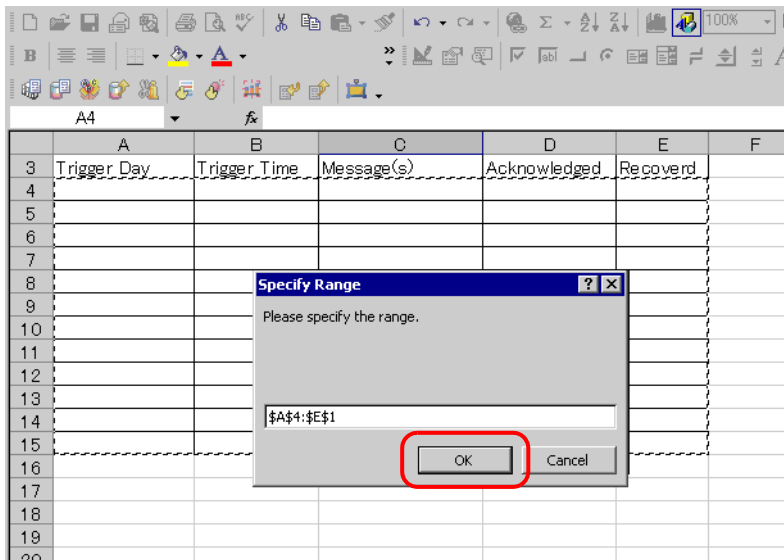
100%

A4

| | A | B | C | D | E | F |
|---|---|---|---|---|---|---|
| 3 | Trigger Day | Trigger Time | Message(s) | Acknowledged | Recoverd | |
| 4 | | | | | | |
| 5 | | | | | | |
| 6 | | | | | | |
| 7 | | | | | | |
| 8 | | | | | | |
| 9 | | | | | | |
| 10 | | | | | | |
| 11 | | | | | | |
| 12 | | | | | | |
| 13 | | | | | | |
| 14 | | | | | | |
| 15 | | | | | | |
| 16 | | | | | | |
| 17 | | | | | | |
| 18 | | | | | | |
| 19 | | | | | | |

Specify Range
?
Please specify the range.
$A$4:$E$1
OK
Cancel